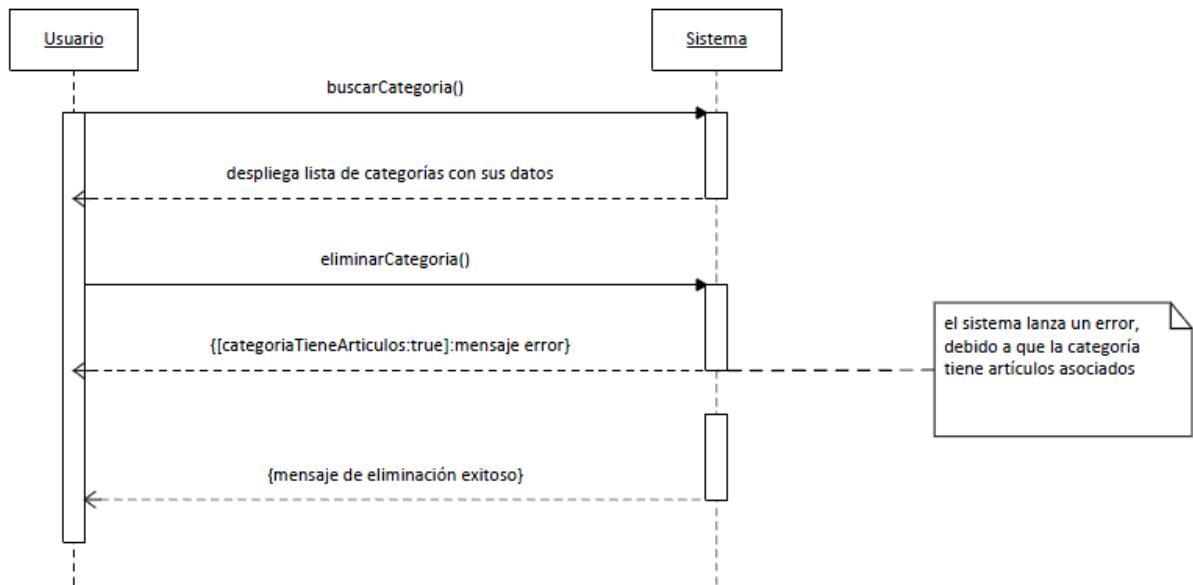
Usuario

Sistema

buscarCategoria()

despliega lista de categorías con sus datos

eliminarCategoria()

{[categoriaTieneArticulos:true]:mensaje error}

el sistema lanza un error, debido a que la categoría tiene artículos asociados

{mensaje de eliminación exitoso}